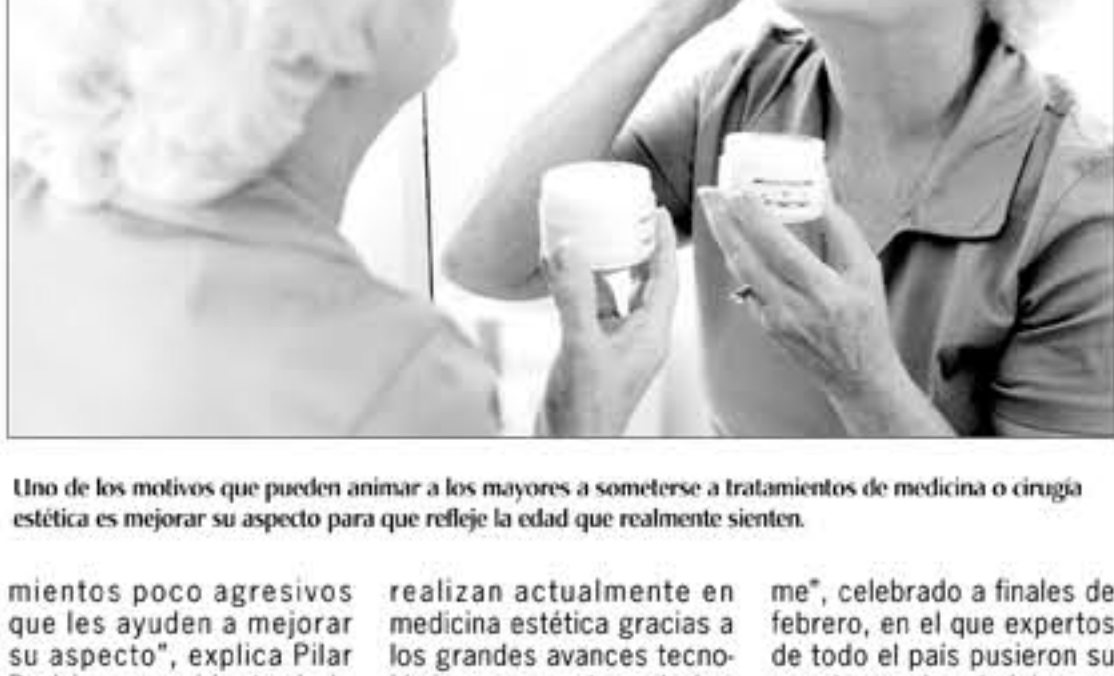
Uno de los motivos que pueden animar a los mayores a someterse a tratamientos de medicina o cirugía estética es mejorar su aspecto para que refleje la edad que realmente sienten.

mientos poco agresivos que les ayuden a mejorar su aspecto", explica Pilar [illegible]

realizan actualmente en medicina estética gracias a los grandes avances tecno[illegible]

me", celebrado a finales de febrero, en el que expertos de todo el pais pusieron su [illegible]